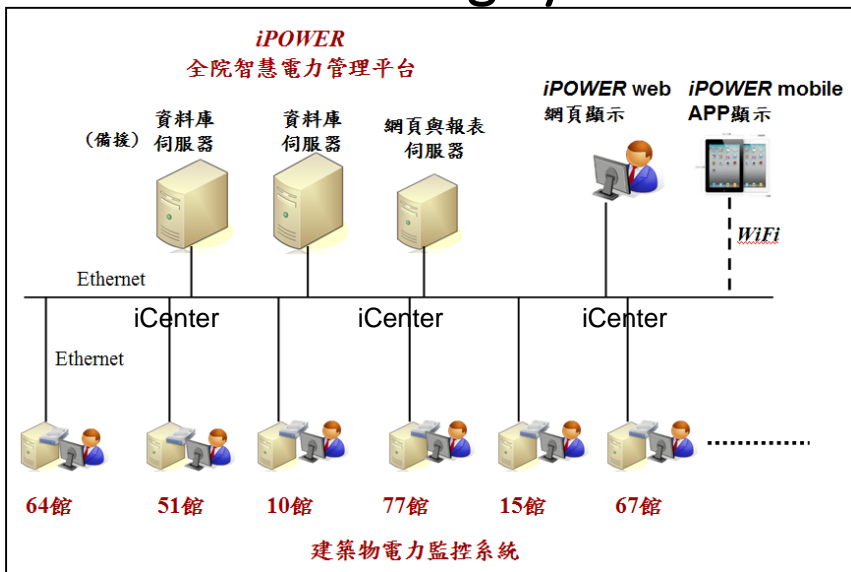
iPOWER
全院智慧電力管理平台

(備援) 資料庫伺服器

資料庫伺服器

網頁與報表伺服器

iPOWER web
網頁顯示

iPOWER mobile
APP顯示

WiFi

Ethernet

iCenter iCenter iCenter

Ethernet

64館 51館 10館 77館 15館 67館

建築物電力監控系統